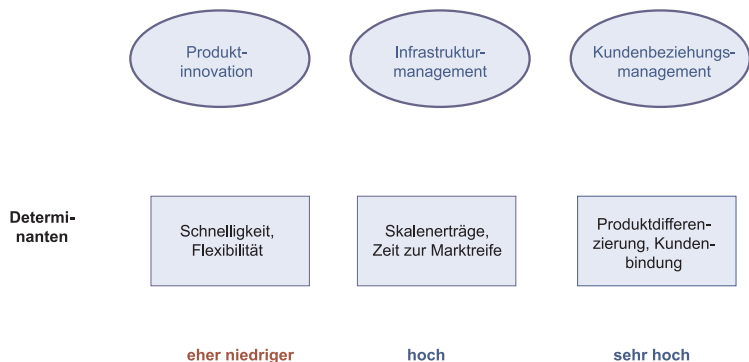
Produktinnovation

Infrastrukturmanagement

Kundenbeziehungsmanagement

Determinanten

Schnelligkeit, Flexibilität

Skalenerträge, Zeit zur Marktreife

Produktdifferenzierung, Kundenbindung

eher niedriger

hoch

sehr hoch